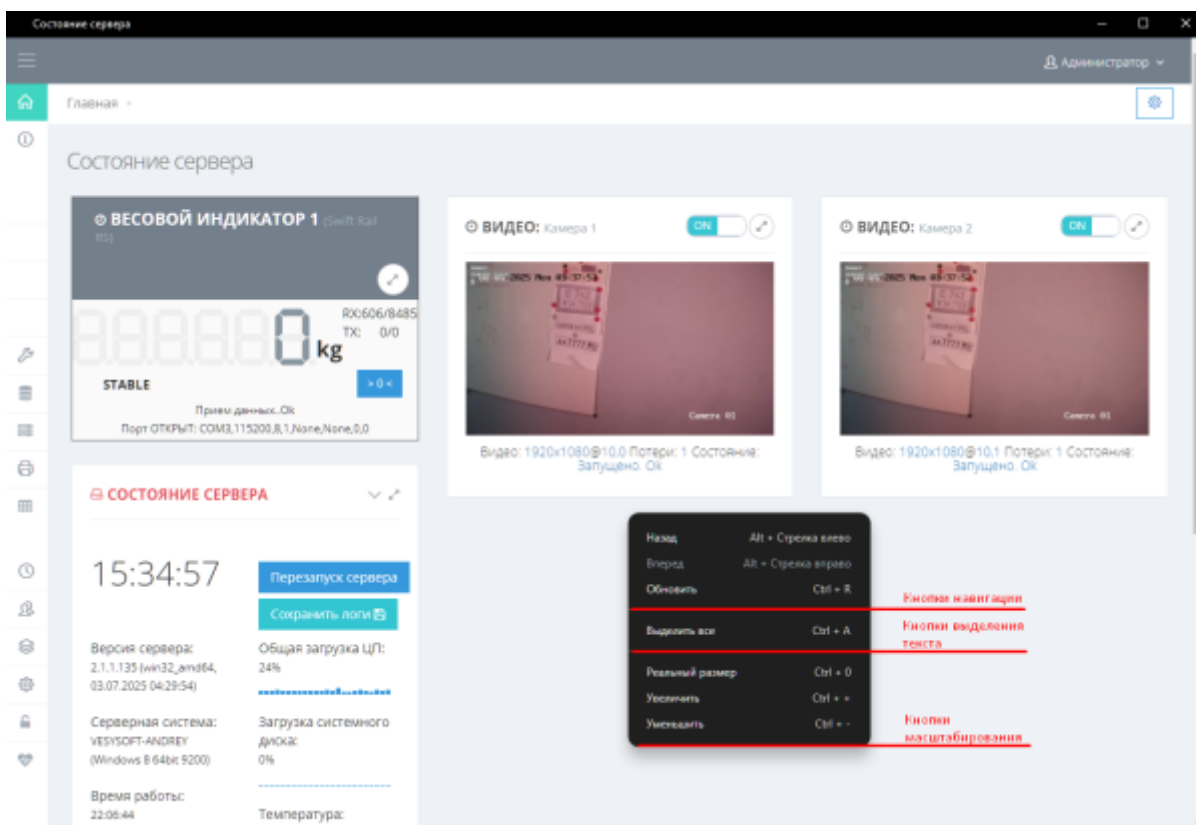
Состояние сервера

Администратор

Главная

Состояние сервера

ВЕСОВОЙ ИНДИКАТОР 1 (Swift Rail RS)

0 kg

RX:606/8485
TX: 0/0

STABLE

> 0 <

Прием данных..Ok
Порт ОТКРЫТ: COM3,115200,8,1,None,None,0,0

ВИДЕО: Камера 1

ON

Видео: 1920x1080@10.0 Потери: 1 Состояние: Запущено. Ok

ВИДЕО: Камера 2

ON

Видео: 1920x1080@10.1 Потери: 1 Состояние: Запущено. Ok

СОСТОЯНИЕ СЕРВЕРА

15:34:57

Перезапуск сервера

Сохранить логи

Версия сервера:
2.1.1.135 (win32_amd64, 03.07.2025 04:29:54)

Общая загрузка ЦП:
24%

Серверная система:
VESYSOFT-ANDREY (Windows 8 64bit 9200)

Загрузка системного диска:
0%

Время работы:
22:06:44

Температура:

Назад Alt + Стрелка влево
Вперед Alt + Стрелка вправо
Обновить Ctrl + R
Выделить все Ctrl + A
Реальный размер Ctrl + 0
Увеличить Ctrl + +
Уменьшить Ctrl + -

Кнопки навигации
Кнопки выделения текста
Кнопки масштабирования